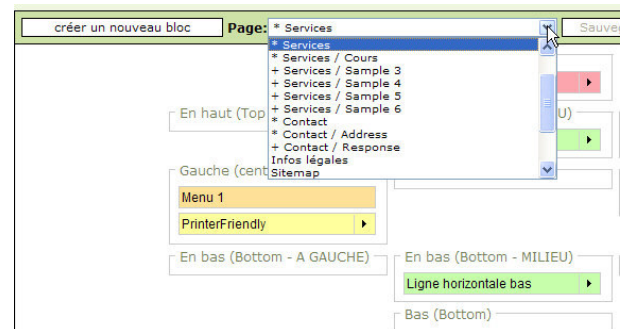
créer un nouveau bloc

Page: * Services

Sauve

* Services
* Services / Cours
+ Services / Sample 3
+ Services / Sample 4
+ Services / Sample 5
+ Services / Sample 6
* Contact
* Contact / Address
+ Contact / Response
Infos légales
Sitemap

En haut (Top

U)

Gauche (cent

Menu 1

PrinterFriendly

En bas (Bottom - A GAUCHE)

En bas (Bottom - MILIEU)

Ligne horizontale bas

Bas (Bottom)